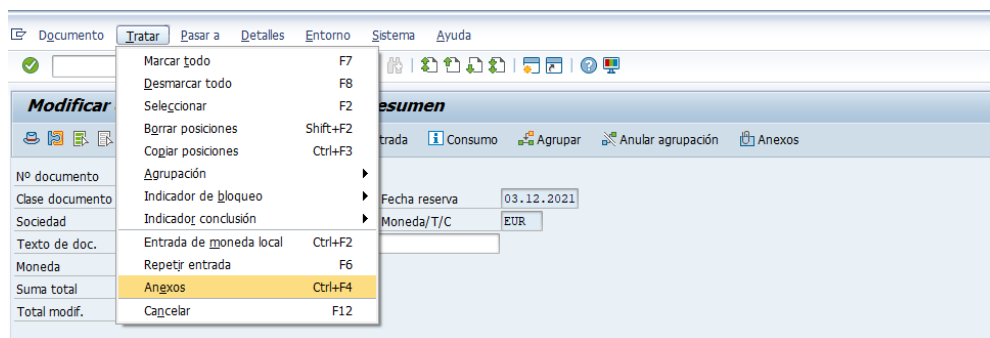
Documento Tratar Pasar a Detalles Entorno Sistema Ayuda

Modificar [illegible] esumen

Marcar todo F7
Desmarcar todo F8
Seleccionar F2
Borrar posiciones Shift+F2
Copiar posiciones Ctrl+F3
Agrupación
Indicador de bloqueo
Indicador conclusión
Entrada de moneda local Ctrl+F2
Repetir entrada F6
Anexos Ctrl+F4
Cancelar F12

ntrada Consumo Agrupar Anular agrupación Anexos

Nº documento
Clase documento
Sociedad
Texto de doc.
Moneda
Suma total
Total modif.

Fecha reserva 03.12.2021
Moneda/T/C EUR